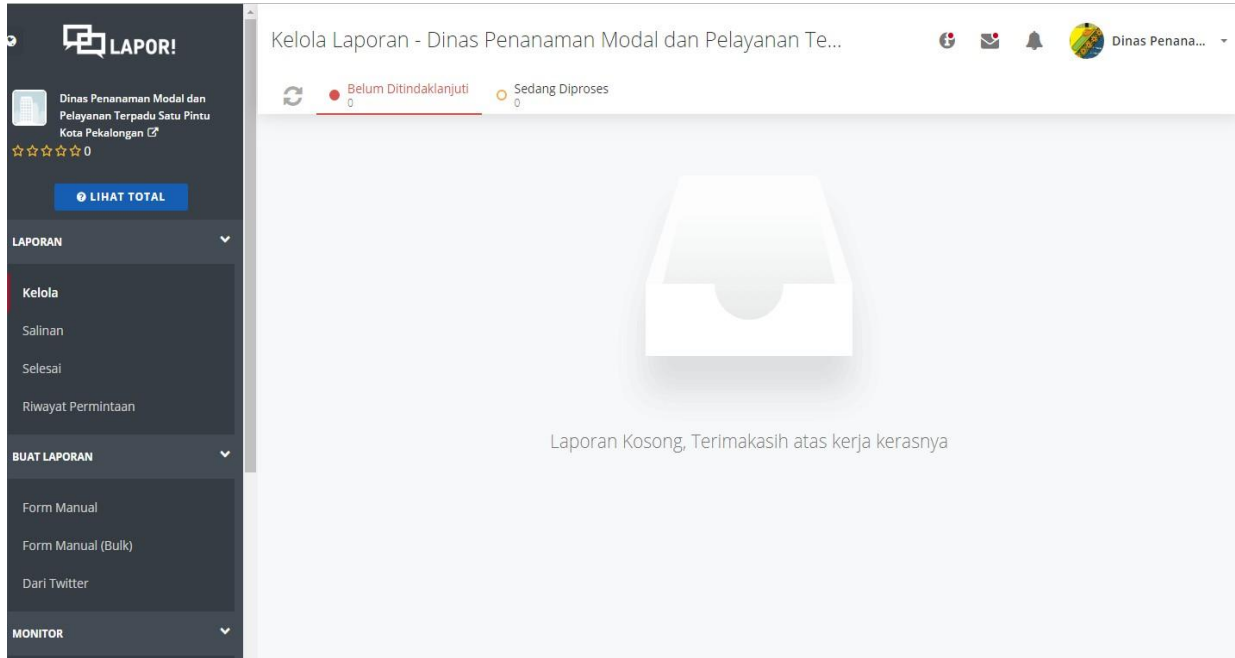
LAPOR!

Dinas Penanaman Modal dan Pelayanan Terpadu Satu Pintu Kota Pekalongan

☆☆☆☆☆ 0

LIHAT TOTAL

LAPORAN

Kelola

Salinan

Selesai

Riwayat Permintaan

BUAT LAPORAN

Form Manual

Form Manual (Bulk)

Dari Twitter

MONITOR

Kelola Laporan - Dinas Penanaman Modal dan Pelayanan Te...

Dinas Penana...

Belum Ditindaklanjuti
0

Sedang Diproses
0

Laporan Kosong, Terimakasih atas kerja kerasnya